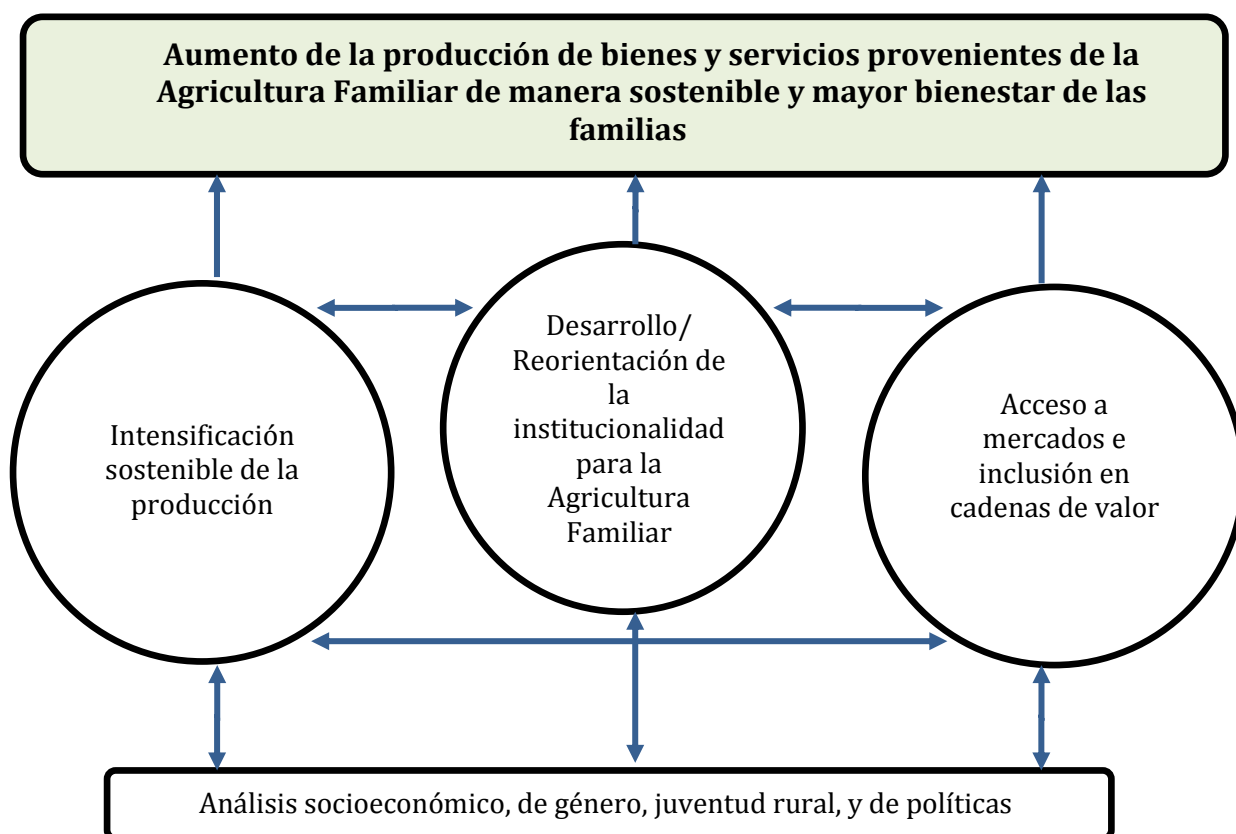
Aumento de la producción de bienes y servicios provenientes de la Agricultura Familiar de manera sostenible y mayor bienestar de las familias

Intensificación sostenible de la producción

Desarrollo/ Reorientación de la institucionalidad para la Agricultura Familiar

Acceso a mercados e inclusión en cadenas de valor

Análisis socioeconómico, de género, juventud rural, y de políticas